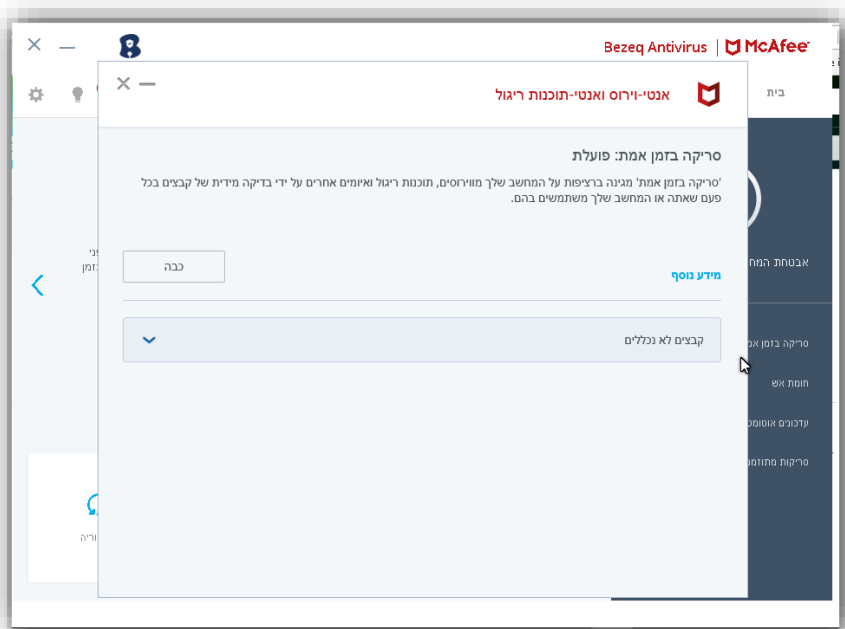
Bezeq Antivirus | McAfee

בית

אנטי-וירוס ואנטי-תוכנות ריגול

סריקה בזמן אמת: פועלת

'סריקה בזמן אמת' מגינה ברציפות על המחשב שלך מווירוסים, תוכנות ריגול ואיומים אחרים על ידי בדיקה מידית של קבצים בכל פעם שאתה או המחשב שלך משתמשים בהם.

כבה

מידע נוסף

קבצים לא נכללים

אבטחת המח

סריקה בזמן אמ

חומת אש

עדכונים אוטומ

סריקות מתוזמ

פני

זמן

וריה